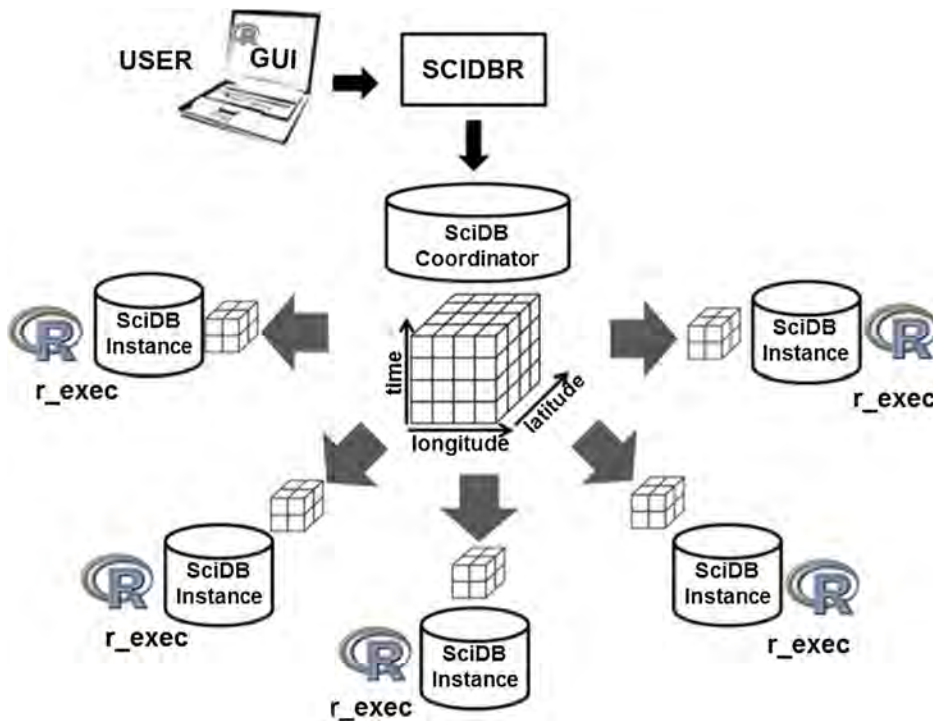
USER

R

GUI

SCIDBR

SciDB Coordinator

R

SciDB Instance

r_exec

time

latitude

longitude

SciDB Instance

R

r_exec

R

SciDB Instance

r_exec

R

SciDB Instance

r_exec

SciDB Instance

R

r_exec